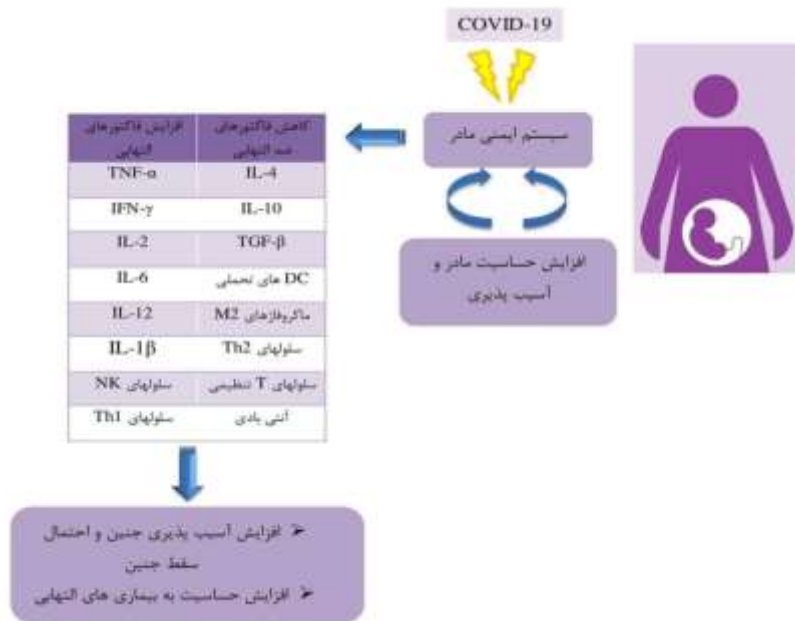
COVID-19

سیستم ایمنی مادر

افزایش حساسیت مادر و آسیب پذیری

| کاهش فاکتورهای ضد التهابی | افزایش فاکتورهای التهابی |
|---|---|
| IL-4 | TNF-α |
| IL-10 | IFN-γ |
| TGF-β | IL-2 |
| DC های تحملی | IL-6 |
| ماکروفاژهای M2 | IL-12 |
| سلولهای Th2 | IL-1β |
| سلولهای T تنظیمی | سلولهای NK |
| آنتی بادی | سلولهای Th1 |

➢ افزایش آسیب پذیری جنین و احتمال سقط جنین

➢ افزایش حساسیت به بیماری های التهابی